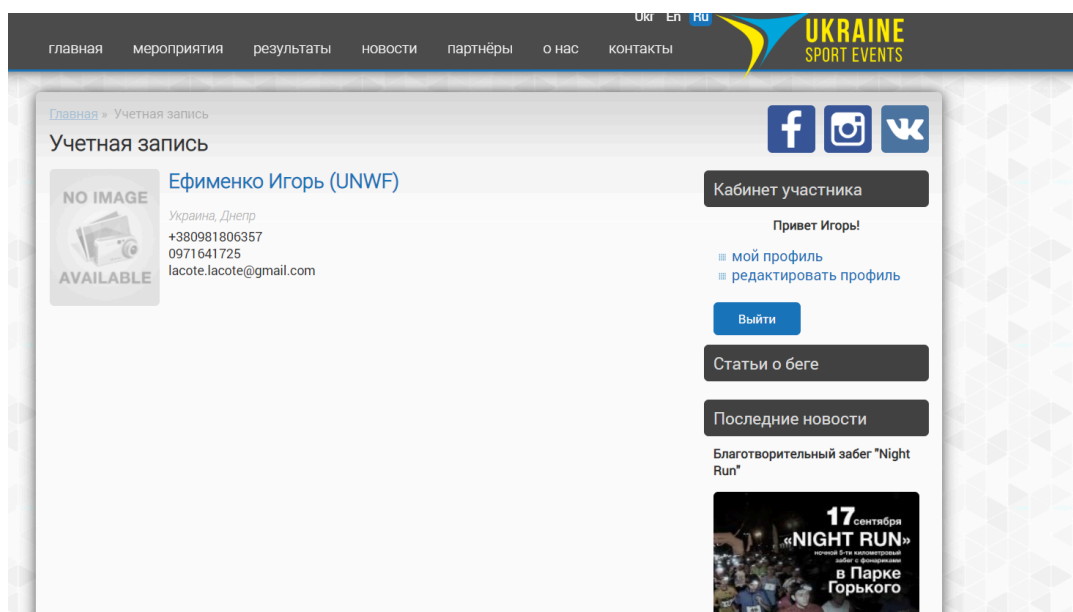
Ukr En Ru

главная мероприятия результаты новости партнёры о нас контакты

UKRAINE SPORT EVENTS

Главная » Учетная запись

Учетная запись

NO IMAGE AVAILABLE

Ефименко Игорь (UNWF)

Украина, Днепр

+380981806357
0971641725
lacote.lacote@gmail.com

Кабинет участника

Привет Игорь!

мой профиль
редактировать профиль

Выйти

Статьи о беге

Последние новости

Благотворительный забег "Night Run"

17 сентября
«NIGHT RUN»
ночной 5-ти километровый забег с фонариками
в Парке Горького